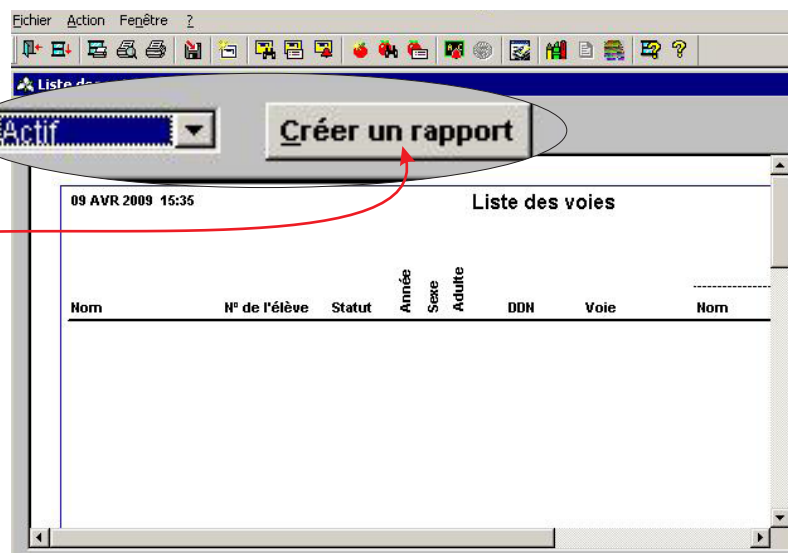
Fichier Action Fenêtre ?

Liste des

Actif

Créer un rapport

09 AVR 2009 15:35

Liste des voies

| Nom | Nº de l'élève | Statut | Année | Sexe | Adulte | DDN | Voie | Nom |
|---|---|---|---|---|---|---|---|---|